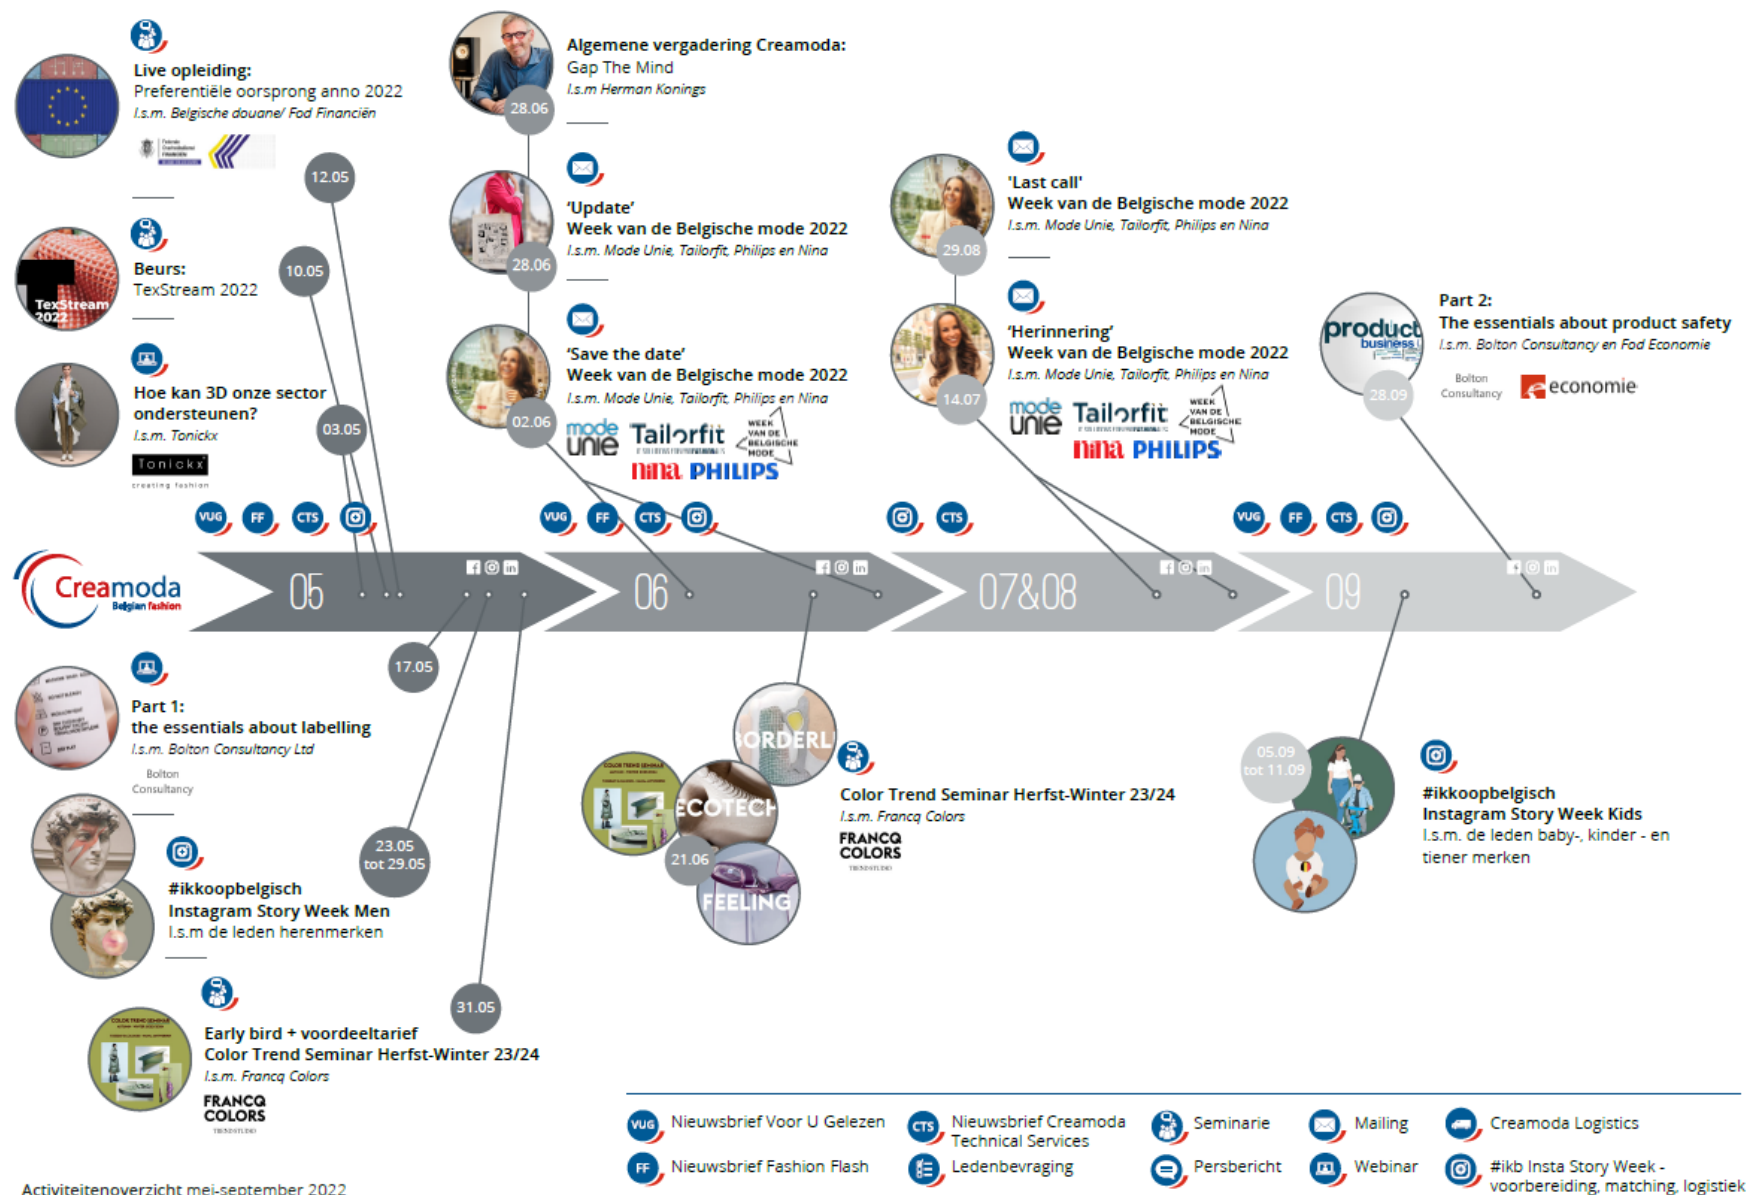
Live opleiding:
Preferentiële oorsprong anno 2022
I.s.m. Belgische douane/ Fod Financiën

12.05

Beurs:
TexStream 2022

TexStream 2022

10.05

Hoe kan 3D onze sector ondersteunen?
I.s.m. Tonickx

03.05

Tonickx
creating fashion

Algemene vergadering Creamoda:
Gap The Mind
I.s.m Herman Konings

28.06

'Update'
Week van de Belgische mode 2022
I.s.m. Mode Unie, Tailorfit, Philips en Nina

28.06

'Save the date'
Week van de Belgische mode 2022
I.s.m. Mode Unie, Tailorfit, Philips en Nina

02.06

mode unie Tailorfit WEEK VAN DE BELGISCHE MODE
nina PHILIPS

'Last call'
Week van de Belgische mode 2022
I.s.m. Mode Unie, Tailorfit, Philips en Nina

29.08

'Herinnering'
Week van de Belgische mode 2022
I.s.m. Mode Unie, Tailorfit, Philips en Nina

14.07

mode unie Tailorfit WEEK VAN DE BELGISCHE MODE
nina PHILIPS

Part 2:
The essentials about product safety
I.s.m. Bolton Consultancy en Fod Economie

product business

28.09

Bolton Consultancy economie

VUG FF CTS
VUG FF CTS
CTS
VUG FF CTS

Creamoda Belgian fashion

05 06 07&08 09

17.05

Part 1:
the essentials about labelling
I.s.m. Bolton Consultancy Ltd

Bolton Consultancy

#ikkoopbelgisch
Instagram Story Week Men
I.s.m de leden herenmerken

23.05 tot 29.05

31.05

Early bird + voordeeltarief
Color Trend Seminar Herfst-Winter 23/24
I.s.m. Francq Colors

FRANCQ COLORS

ORDERL
ECOTECH
FEELING

21.06

Color Trend Seminar Herfst-Winter 23/24
I.s.m. Francq Colors

FRANCQ COLORS

05.09 tot 11.09

#ikkoopbelgisch
Instagram Story Week Kids
I.s.m. de leden baby-, kinder - en tiener merken

VUG Nieuwsbrief Voor U Gelezen
FF Nieuwsbrief Fashion Flash
CTS Nieuwsbrief Creamoda Technical Services
Ledenbevraging
Seminarie
Persbericht
Mailing
Webinar
Creamoda Logistics
#ikb Insta Story Week - voorbereiding, matching, logistiek

Activiteitenoverzicht mei-september 2022